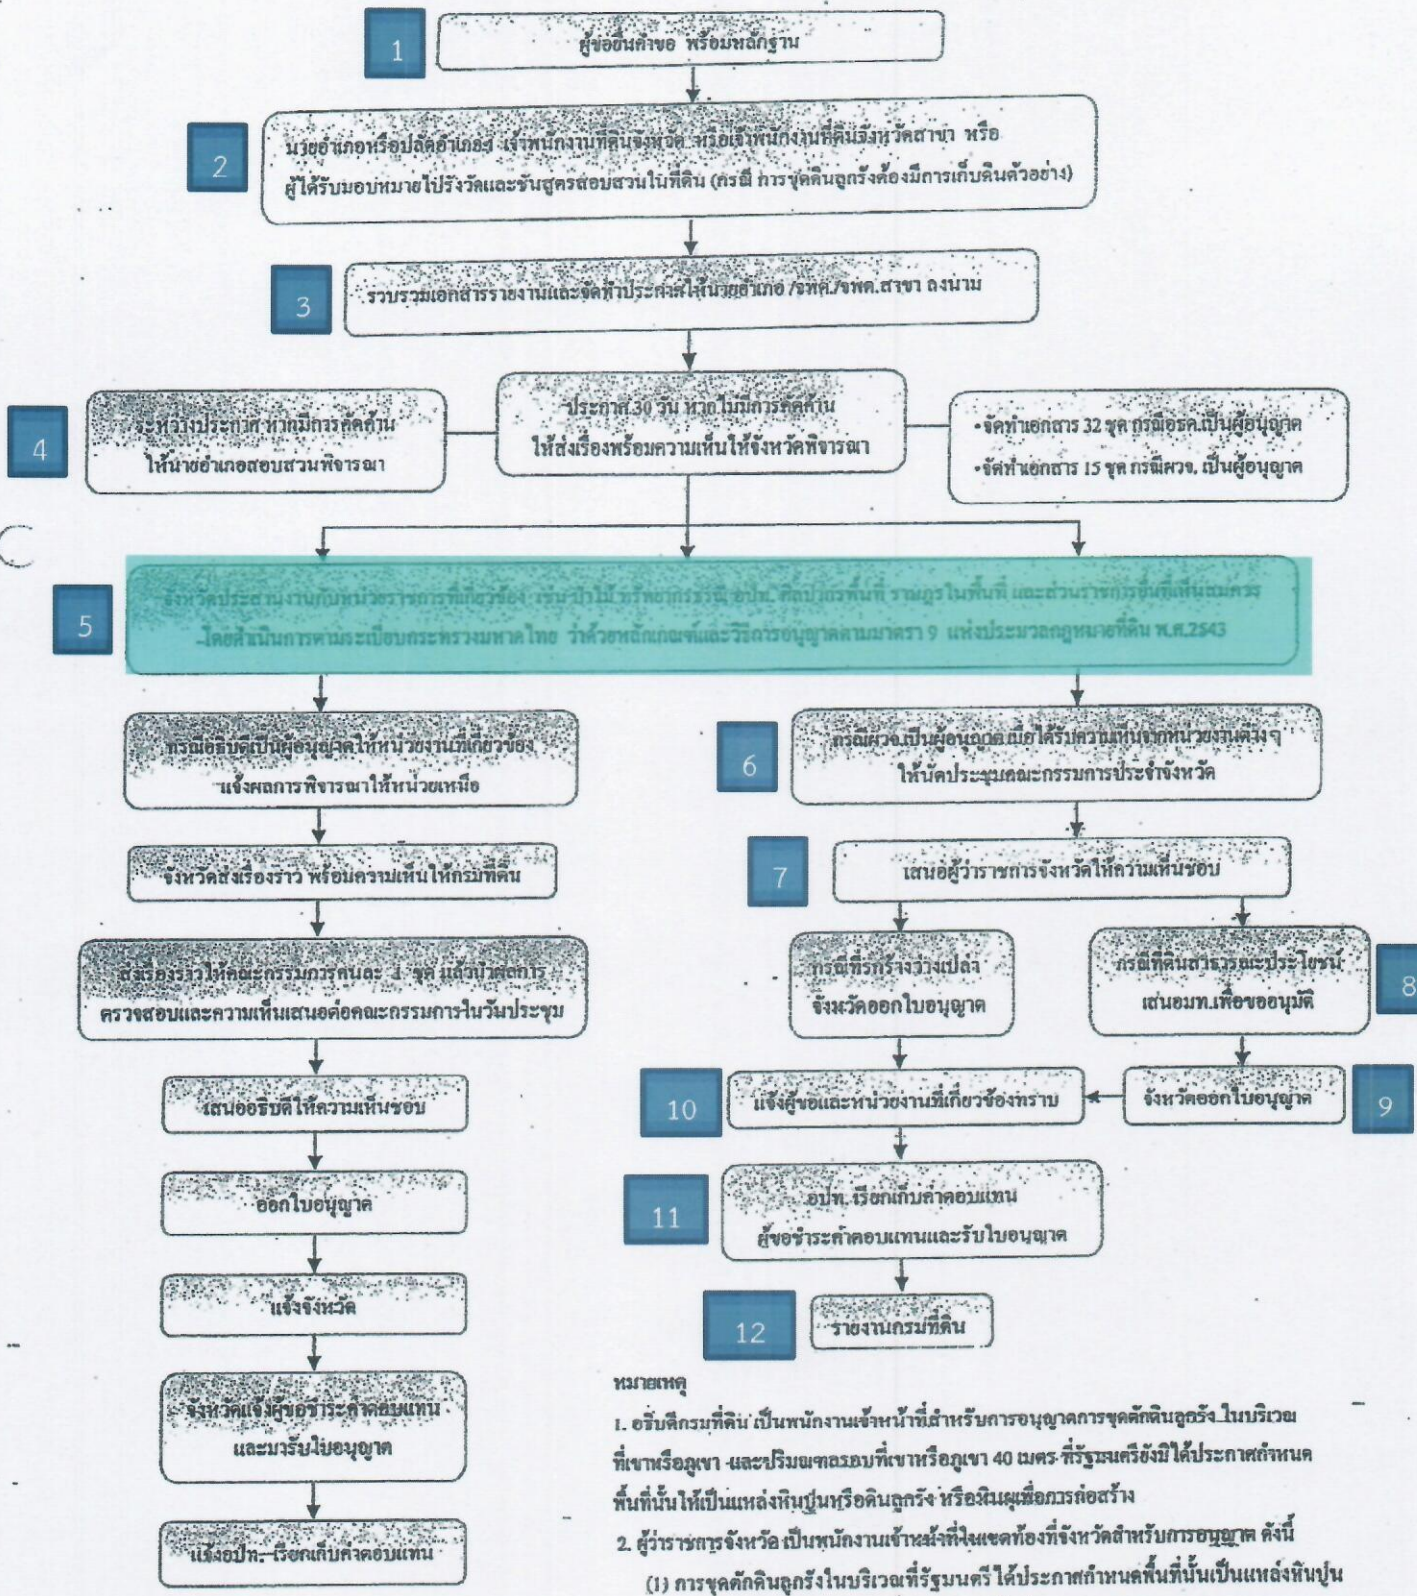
1
ผู้ขอยื่นคำขอ พร้อมหลักฐาน

2
นายอำเภอหรือปลัดอำเภอ เจ้าพนักงานที่ดินจังหวัด หรือเจ้าพนักงานที่ดินจังหวัดสาขา หรือ ผู้ได้รับมอบหมายไปรังวัดและชันสูตรสอบสวนในที่ดิน (กรณี การขุดดินลูกรังต้องมีการเก็บดินตัวอย่าง)

3
รวบรวมเอกสารรายงานและจัดทำประกาศให้นายอำเภอ /จพด./จพด.สาขา ลงนาม

4
ระหว่างประกาศ หากมีการคัดค้าน ให้นายอำเภอสอบสวนพิจารณา

ประกาศ 30 วัน หากไม่มีการคัดค้าน ให้ส่งเรื่องพร้อมความเห็นให้จังหวัดพิจารณา

•จัดทำเอกสาร 32 ชุด กรณีอธด.เป็นผู้อนุญาต
•จัดทำเอกสาร 15 ชุด กรณีผวจ. เป็นผู้อนุญาต

5
จังหวัดประสานงานกับหน่วยราชการที่เกี่ยวข้อง เช่น ป่าไม้ ทรัพยากรธรณี อปท. ศิลปากรพื้นที่ ราษฎรในพื้นที่ และส่วนราชการอื่นที่เห็นสมควร โดยดำเนินการตามระเบียบกระทรวงมหาดไทย ว่าด้วยหลักเกณฑ์และวิธีการอนุญาตตามมาตรา 9 แห่งประมวลกฎหมายที่ดิน พ.ศ.2543

กรณีอธิบดีเป็นผู้อนุญาตให้หน่วยงานที่เกี่ยวข้อง แจ้งผลการพิจารณาให้หน่วยเหนือ

6
กรณีผวจ.เป็นผู้อนุญาต เมื่อได้รับความเห็นจากหน่วยงานต่างๆ ให้นัดประชุมคณะกรรมการประจำจังหวัด

จังหวัดส่งเรื่องราว พร้อมความเห็นให้กรมที่ดิน

7
เสนอผู้ว่าราชการจังหวัดให้ความเห็นชอบ

ส่งเรื่องราวให้คณะกรรมการคนละ 1 ชุด แล้วนัดคณะกรรมการ ตรวจสอบและความเห็นเสนอต่อคณะกรรมการในวันประชุม

กรณีที่รกร้างว่างเปล่า จังหวัดออกใบอนุญาต

กรณีที่ดินสาธารณประโยชน์ เสนอมท.เพื่อขออนุมัติ

8

เสนออธิบดีให้ความเห็นชอบ

10
แจ้งผู้ขอและหน่วยงานที่เกี่ยวข้องทราบ

จังหวัดออกใบอนุญาต

9

ออกใบอนุญาต

11
อปท. เรียกเก็บค่าตอบแทน ผู้ขอชำระค่าตอบแทนและรับใบอนุญาต

แจ้งจังหวัด

12
รายงานกรมที่ดิน

จังหวัดแจ้งผู้ขอชำระค่าตอบแทน และมารับใบอนุญาต

แจ้งอปท. เรียกเก็บค่าตอบแทน

หมายเหตุ
1. อธิบดีกรมที่ดิน เป็นพนักงานเจ้าหน้าที่สำหรับการอนุญาตการขุดตักดินลูกรัง ในบริเวณที่เขาหรือภูเขา และปริมณฑลรอบที่เขาหรือภูเขา 40 เมตร ที่รัฐมนตรียังมิได้ประกาศกำหนดพื้นที่นั้นให้เป็นแหล่งหินปูนหรือดินลูกรัง หรือหินผุเพื่อการก่อสร้าง
2. ผู้ว่าราชการจังหวัด เป็นพนักงานเจ้าหน้าที่ในเขตท้องที่จังหวัดสำหรับการอนุญาต ดังนี้
(1) การขุดตักดินลูกรังในบริเวณที่รัฐมนตรีได้ประกาศกำหนดพื้นที่นั้นเป็นแหล่งหินปูน